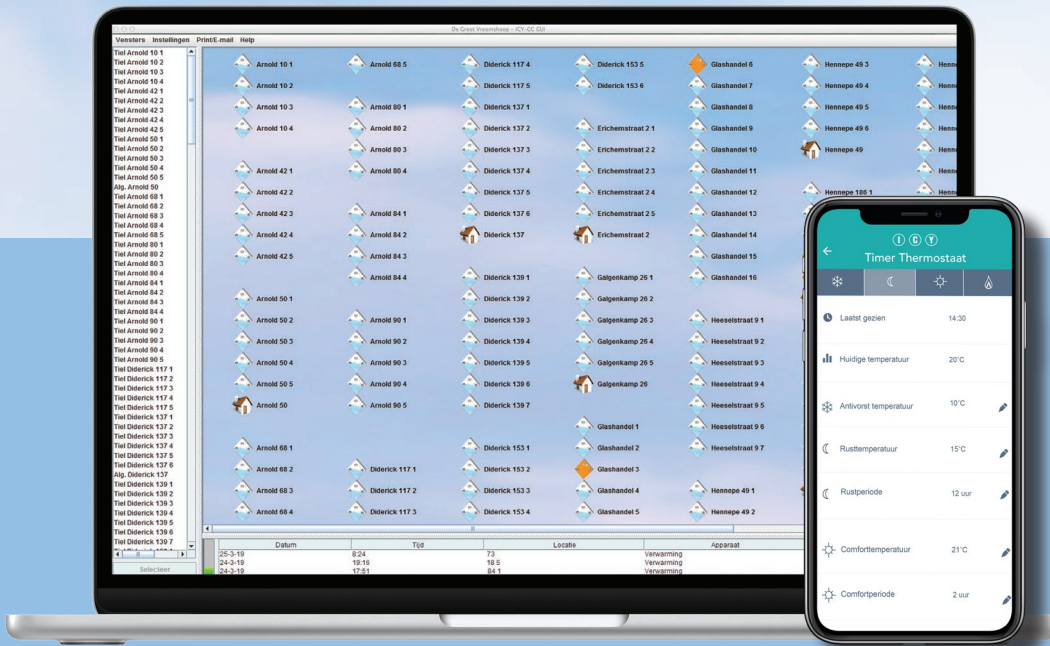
De Groot Vroomshoop - ICY-CC GUI

Vensters Instellingen Print/E-mail Help

Tiel Arnold 10 1
Tiel Arnold 10 2
Tiel Arnold 10 3
Tiel Arnold 10 4
Tiel Arnold 42 1
Tiel Arnold 42 2
Tiel Arnold 42 3
Tiel Arnold 42 4
Tiel Arnold 42 5
Tiel Arnold 50 1
Tiel Arnold 50 2
Tiel Arnold 50 3
Tiel Arnold 50 4
Tiel Arnold 50 5
Alg. Arnold 50
Tiel Arnold 68 1
Tiel Arnold 68 2
Tiel Arnold 68 3
Tiel Arnold 68 4
Tiel Arnold 68 5
Tiel Arnold 80 1
Tiel Arnold 80 2
Tiel Arnold 80 3
Tiel Arnold 80 4
Tiel Arnold 84 1
Tiel Arnold 84 2
Tiel Arnold 84 3
Tiel Arnold 84 4
Tiel Arnold 90 1
Tiel Arnold 90 2
Tiel Arnold 90 3
Tiel Arnold 90 4
Tiel Arnold 90 5
Tiel Diderick 117 1
Tiel Diderick 117 2
Tiel Diderick 117 3
Tiel Diderick 117 4
Tiel Diderick 117 5
Tiel Diderick 137 1
Tiel Diderick 137 2
Tiel Diderick 137 3
Tiel Diderick 137 4
Tiel Diderick 137 5
Tiel Diderick 137 6
Alg. Diderick 137
Tiel Diderick 139 1
Tiel Diderick 139 2
Tiel Diderick 139 3
Tiel Diderick 139 4
Tiel Diderick 139 5
Tiel Diderick 139 6
Tiel Diderick 139 7
Selecteer

Arnold 10 1
Arnold 10 2
Arnold 10 3
Arnold 10 4
Arnold 42 1
Arnold 42 2
Arnold 42 3
Arnold 42 4
Arnold 42 5
Arnold 50 1
Arnold 50 2
Arnold 50 3
Arnold 50 4
Arnold 50 5
Arnold 50
Arnold 68 1
Arnold 68 2
Arnold 68 3
Arnold 68 4

Arnold 68 5
Arnold 80 1
Arnold 80 2
Arnold 80 3
Arnold 80 4
Arnold 84 1
Arnold 84 2
Arnold 84 3
Arnold 84 4
Arnold 90 1
Arnold 90 2
Arnold 90 3
Arnold 90 4
Arnold 90 5
Diderick 117 1
Diderick 117 2
Diderick 117 3

Diderick 117 4
Diderick 117 5
Diderick 137 1
Diderick 137 2
Diderick 137 3
Diderick 137 4
Diderick 137 5
Diderick 137 6
Diderick 137
Diderick 139 1
Diderick 139 2
Diderick 139 3
Diderick 139 4
Diderick 139 5
Diderick 139 6
Diderick 139 7
Diderick 153 1
Diderick 153 2
Diderick 153 3
Diderick 153 4

Diderick 153 5
Diderick 153 6
Erichemstraat 2 1
Erichemstraat 2 2
Erichemstraat 2 3
Erichemstraat 2 4
Erichemstraat 2 5
Erichemstraat 2
Galgenkamp 26 1
Galgenkamp 26 2
Galgenkamp 26 3
Galgenkamp 26 4
Galgenkamp 26 5
Galgenkamp 26
Glashandel 1
Glashandel 2
Glashandel 3
Glashandel 4
Glashandel 5

Glashandel 6
Glashandel 7
Glashandel 8
Glashandel 9
Glashandel 10
Glashandel 11
Glashandel 12
Glashandel 13
Glashandel 14
Glashandel 15
Glashandel 16
Heeselstraat 9 1
Heeselstraat 9 2
Heeselstraat 9 3
Heeselstraat 9 4
Heeselstraat 9 5
Heeselstraat 9 6
Heeselstraat 9 7
Hennepe 49 1
Hennepe 49 2

Hennepe 49 3
Hennepe 49 4
Hennepe 49 5
Hennepe 49 6
Hennepe 49
Hennepe 186 1

| Datum | Tijd | Locatie | Apparaat |
|---|---|---|---|
| 25-3-19 | 8:24 | 73 | Verwarming |
| 24-3-19 | 19:16 | 18 5 | Verwarming |
| 24-3-19 | 17:51 | 84 1 | Verwarming |

ICY
Timer Thermostaat

Laatst gezien 14:30
Huidige temperatuur 20°C
Antivorst temperatuur 10°C
Rusttemperatuur 15°C
Rustperiode 12 uur
Comforttemperatuur 21°C
Comfortperiode 2 uur